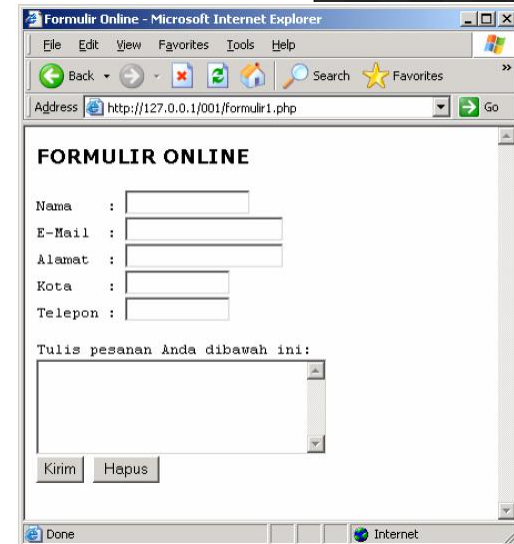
Formulir Online - Microsoft Internet Explorer

File Edit View Favorites Tools Help

Back Search Favorites

Address http://127.0.0.1/001/formulir1.php Go

FORMULIR ONLINE

Nama :
E-Mail :
Alamat :
Kota :
Telepon :

Tulis pesanan Anda dibawah ini:

Kirim Hapus

Done Internet